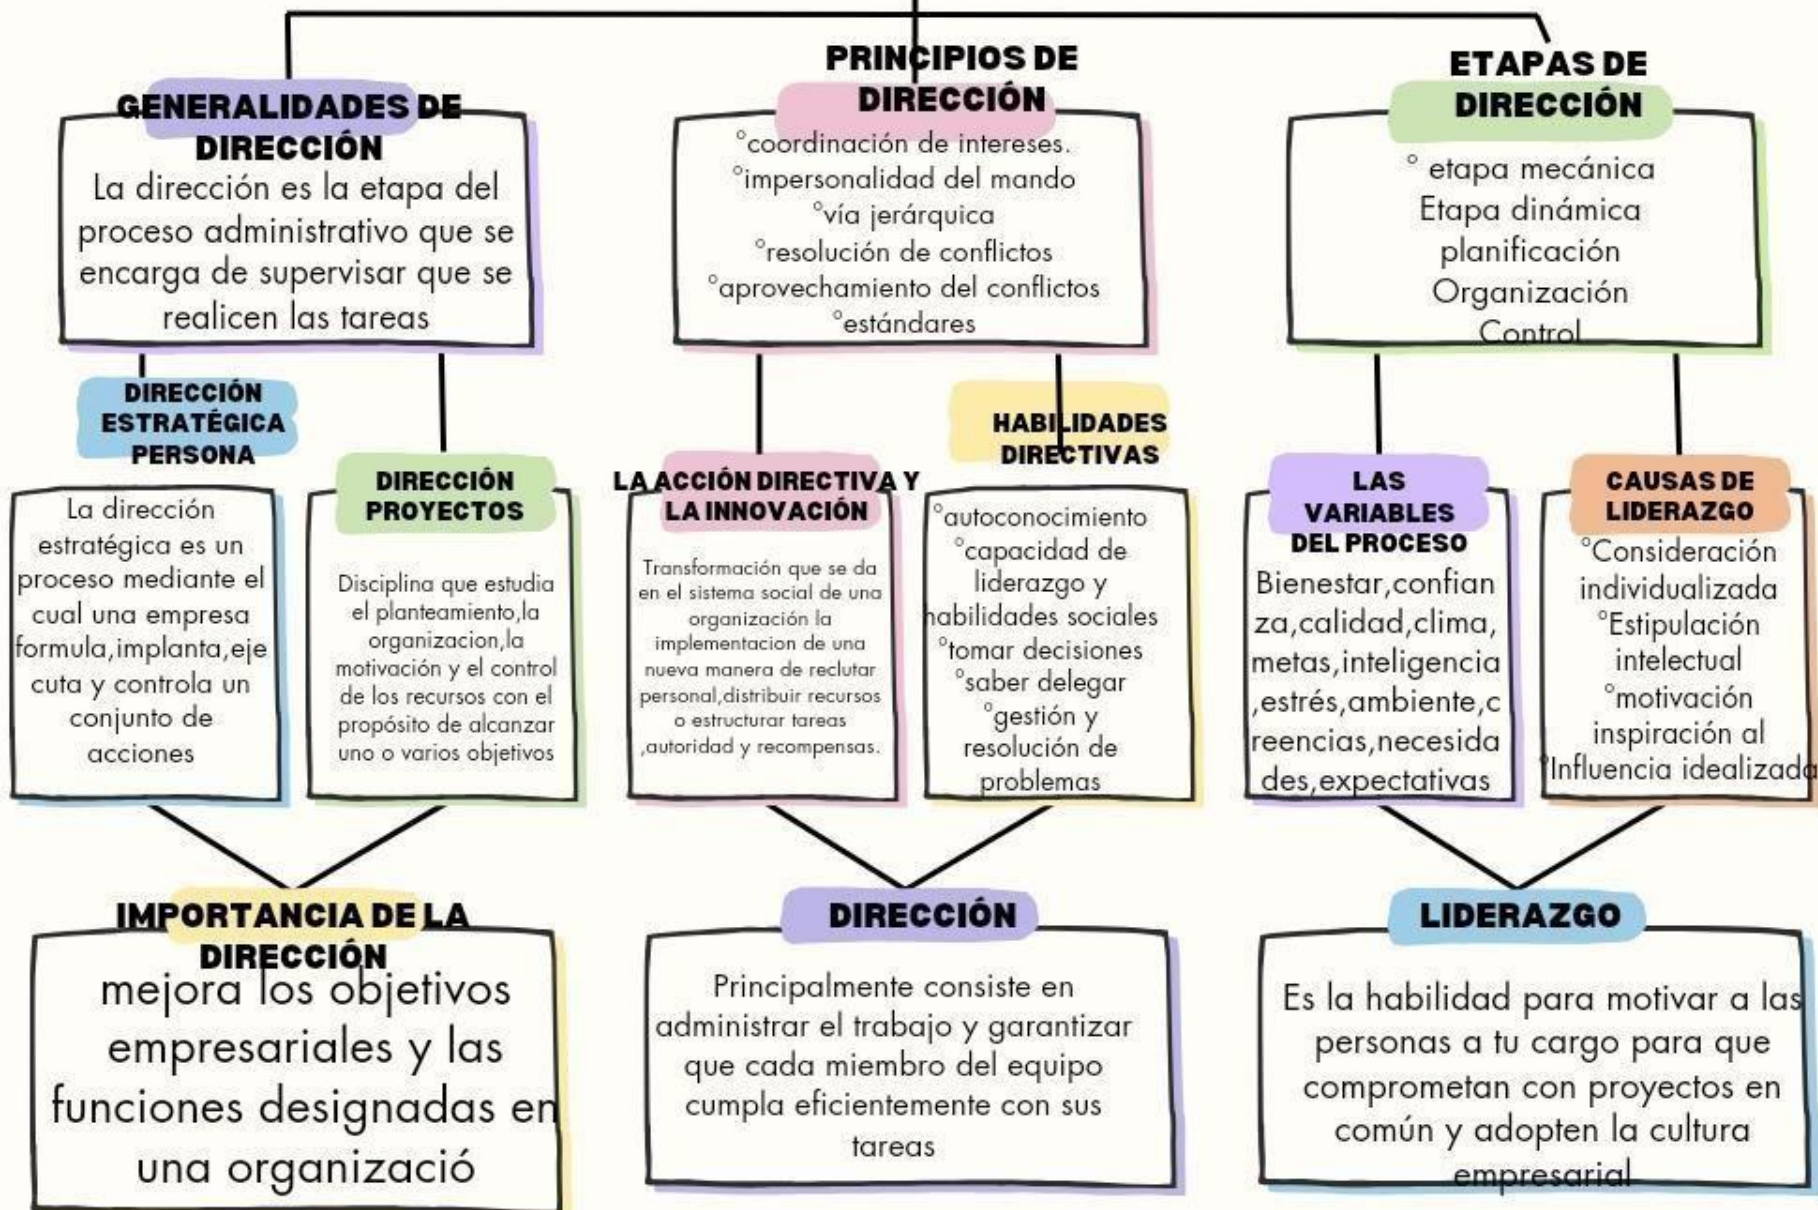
GENERALIDADES DE DIRECCIÓN

La dirección es la etapa del proceso administrativo que se encarga de supervisar que se realicen las tareas

PRINCIPIOS DE DIRECCIÓN

°coordinación de intereses.
°impersonalidad del mando
°vía jerárquica
°resolución de conflictos
°aprovechamiento del conflictos
°estándares

ETAPAS DE DIRECCIÓN

° etapa mecánica
Etapa dinámica
planificación
Organización
Control

DIRECCIÓN ESTRATÉGICA PERSONA

La dirección estratégica es un proceso mediante el cual una empresa formula,implanta,ejecuta y controla un conjunto de acciones

DIRECCIÓN PROYECTOS

Disciplina que estudia el planteamiento,la organizacion,la motivación y el control de los recursos con el propósito de alcanzar uno o varios objetivos

LA ACCIÓN DIRECTIVA Y LA INNOVACIÓN

Transformación que se da en el sistema social de una organización la implementacion de una nueva manera de reclutar personal,distribuir recursos o estructurar tareas ,autoridad y recompensas.

HABILIDADES DIRECTIVAS

°autoconocimiento
°capacidad de liderazgo y habilidades sociales
°tomar decisiones
°saber delegar
°gestión y resolución de problemas

LAS VARIABLES DEL PROCESO

Bienestar,confianza,calidad,clima,metas,inteligencia,estrés,ambiente,creencias,necesidades,expectativas

CAUSAS DE LIDERAZGO

°Consideración individualizada
°Estipulación intelectual
°motivación inspiración al
°Influencia idealizada

IMPORTANCIA DE LA DIRECCIÓN

mejora los objetivos empresariales y las funciones designadas en una organizació

DIRECCIÓN

Principalmente consiste en administrar el trabajo y garantizar que cada miembro del equipo cumpla eficientemente con sus tareas

LIDERAZGO

Es la habilidad para motivar a las personas a tu cargo para que comprometan con proyectos en común y adopten la cultura empresarial